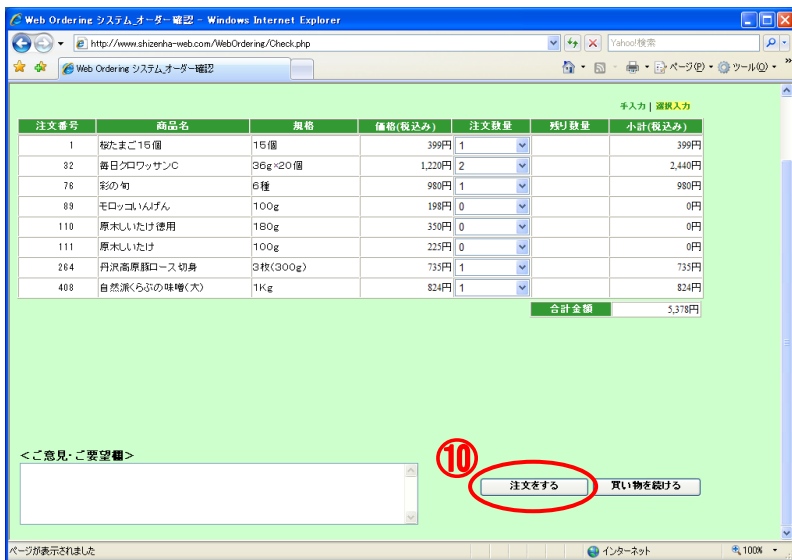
Web Ordering システム_オーダー確認 - Windows Internet Explorer

http://www.shizenha-web.com/WebOrdering/Check.php

Yahoo!検索

Web Ordering システム_オーダー確認

ページ(P) ツール(O)

手入力 | 選択入力

| 注文番号 | 商品名 | 規格 | 価格(税込み) | 注文数量 | 残り数量 | 小計(税込み) |
|---|---|---|---|---|---|---|
| 1 | 桜たまご15個 | 15個 | 399円 | 1 | | 399円 |
| 32 | 毎日クロワッサンC | 36g×20個 | 1,220円 | 2 | | 2,440円 |
| 76 | 彩の旬 | 6種 | 980円 | 1 | | 980円 |
| 89 | モロッコいんげん | 100g | 198円 | 0 | | 0円 |
| 110 | 原木しいたけ徳用 | 180g | 350円 | 0 | | 0円 |
| 111 | 原木しいたけ | 100g | 225円 | 0 | | 0円 |
| 264 | 丹沢高原豚ロース切身 | 3枚(300g) | 735円 | 1 | | 735円 |
| 408 | 自然派くらぶの味噌(大) | 1Kg | 824円 | 1 | | 824円 |

合計金額 5,378円

<ご意見・ご要望欄>

⑩

注文をする

買い物を続ける

ページが表示されました

インターネット

100%